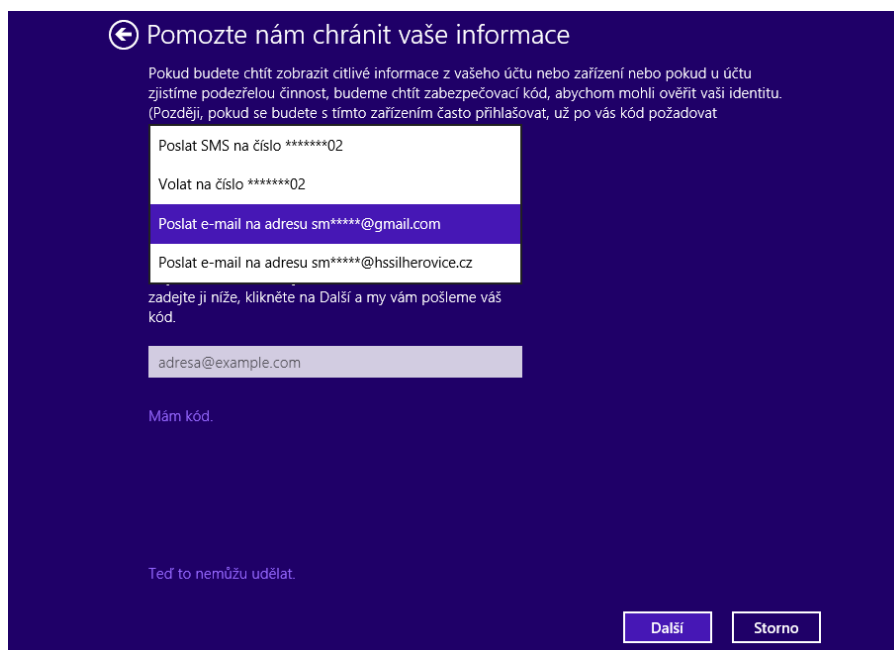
Pomozte nám chránit vaše informace

Pokud budete chtít zobrazit citlivé informace z vašeho účtu nebo zařízení nebo pokud u účtu zjistíme podezřelou činnost, budeme chtít zabezpečovací kód, abychom mohli ověřit vaši identitu. (Později, pokud se budete s tímto zařízením často přihlašovat, už po vás kód požadovat

Poslat SMS na číslo *******02

Volat na číslo *******02

Poslat e-mail na adresu sm*****@gmail.com

Poslat e-mail na adresu sm*****@hssilherovice.cz

zadejte ji níže, klikněte na Další a my vám pošleme váš kód.

adresa@example.com

Mám kód.

Teď to nemůžu udělat.

Další

Storno